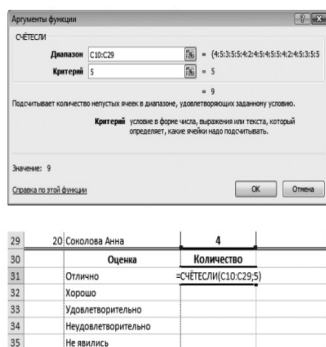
Аргументы функции

СЧЁТЕСЛИ

Диапазон C10:C29 = {4:5:3:5:5:4:2:4:5:4:5:5:4:2:4:5:3:5:5

Критерий 5 = 5

= 9

Подсчитывает количество непустых ячеек в диапазоне, удовлетворяющих заданному условию.

Критерий условие в форме числа, выражения или текста, который определяет, какие ячейки надо подсчитывать.

Значение: 9

Справка по этой функции

ОК Отмена

| 29 | 20 | Соколова Анна | 4 |
|---|---|---|---|
| 30 | | Оценка | Количество |
| 31 | | Отлично | =СЧЁТЕСЛИ(C10:C29;5) |
| 32 | | Хорошо | |
| 33 | | Удовлетворительно | |
| 34 | | Неудовлетворительно | |
| 35 | | Не явились | |